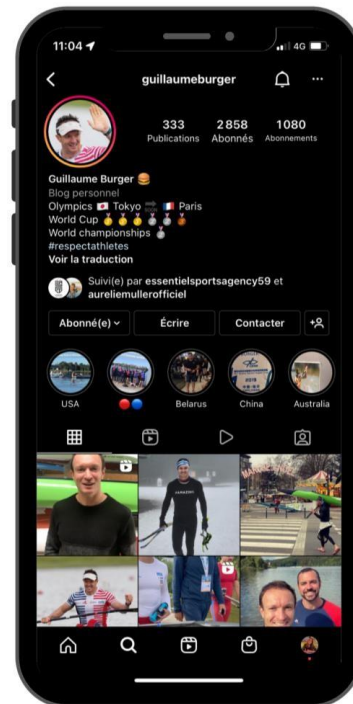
11:04
4G

guillaumeburger

333 Publications
2 858 Abonnés
1080 Abonnements

Guillaume Burger 🍔
Blog personnel
Olympics 🇯🇵 Tokyo 🇫🇷 Paris
World Cup 🥇🥇🥇🥈🥈🥉
World championships 🥈
#respectathletes
Voir la traduction

Suivi(e) par essentielsportsagency59 et aureliemullerofficiel

Abonné(e)
Écrire
Contacter

USA
🔴🔵
Belarus
China
Australia